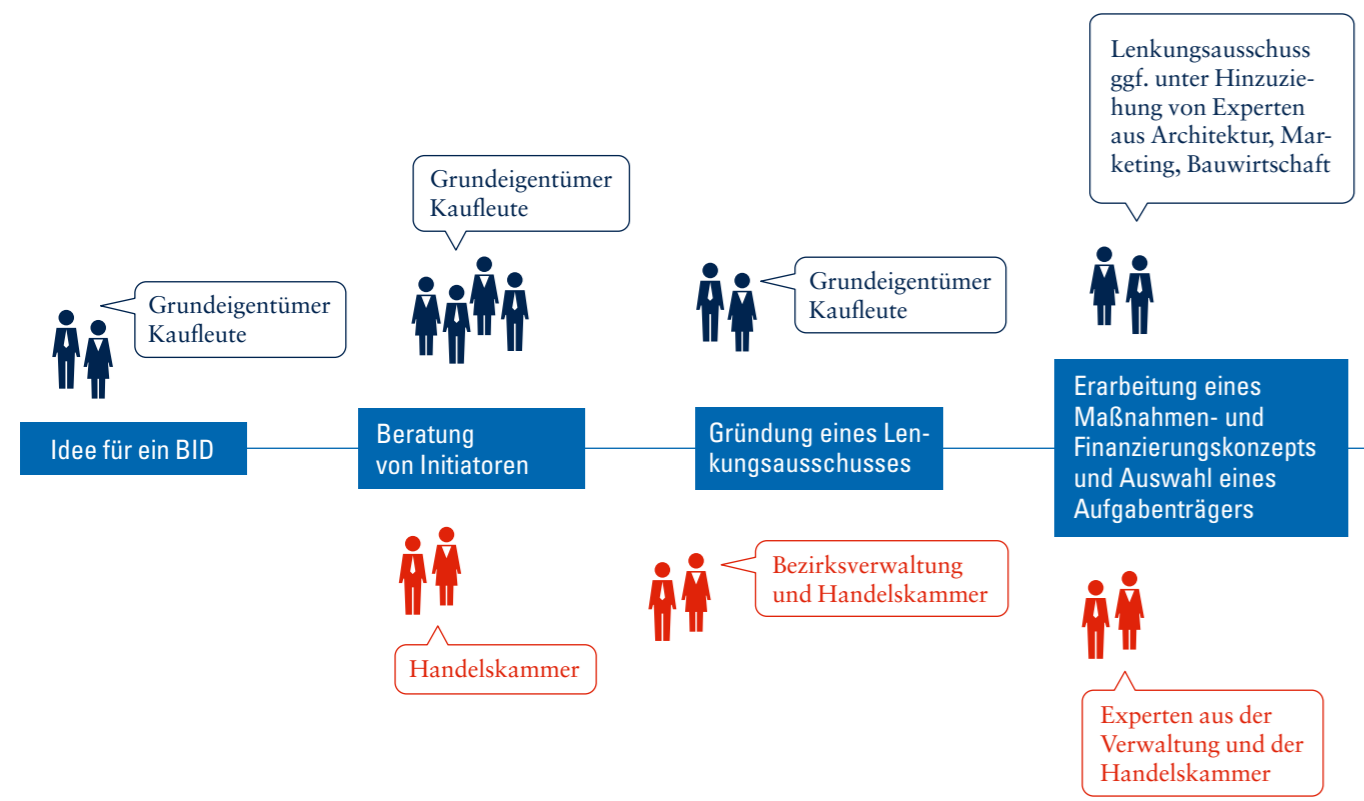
Lenkungsausschuss ggf. unter Hinzuziehung von Experten aus Architektur, Marketing, Bauwirtschaft

Grundeigentümer
Kaufleute

Grundeigentümer
Kaufleute

Grundeigentümer
Kaufleute

Idee für ein BID

Beratung von Initiatoren

Gründung eines Lenkungsausschusses

Erarbeitung eines Maßnahmen- und Finanzierungskonzepts und Auswahl eines Aufgabenträgers

Handelskammer

Bezirksverwaltung und Handelskammer

Experten aus der Verwaltung und der Handelskammer